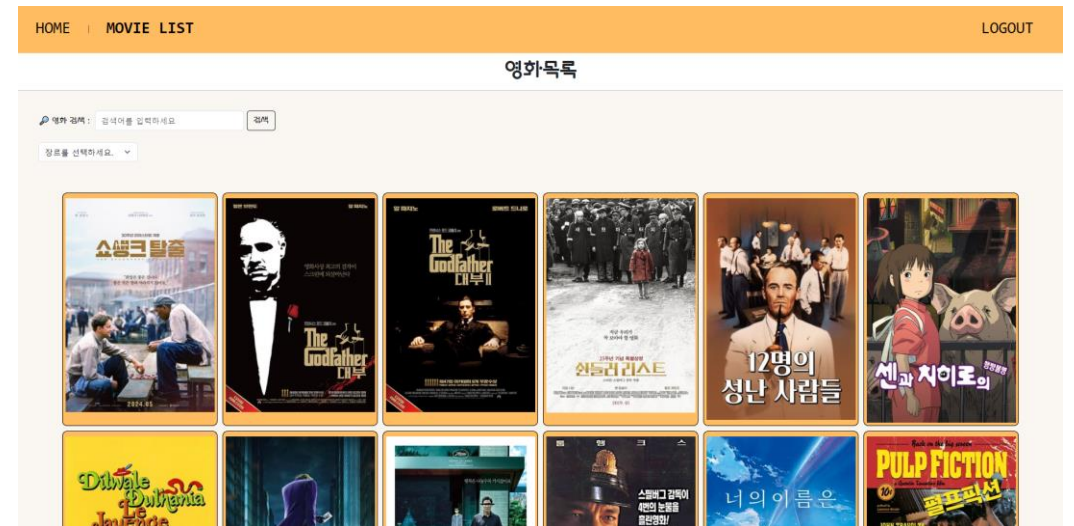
HOME | MOVIE LIST

LOGOUT

영화목록

영화 검색 : 검색어를 입력하세요 검색

장르를 선택하세요.

쇼생크 탈출

The Godfather 대부

The Godfather 대부 II

쉰들러 리스트

12명의 성난 사람들

센과 치히로의

Dilwale Dulhania Le Jayenge

스필버그 감독이 4번의 눈물을 흘린영화!

너의 이름은.

PULP FICTION 펄프픽션